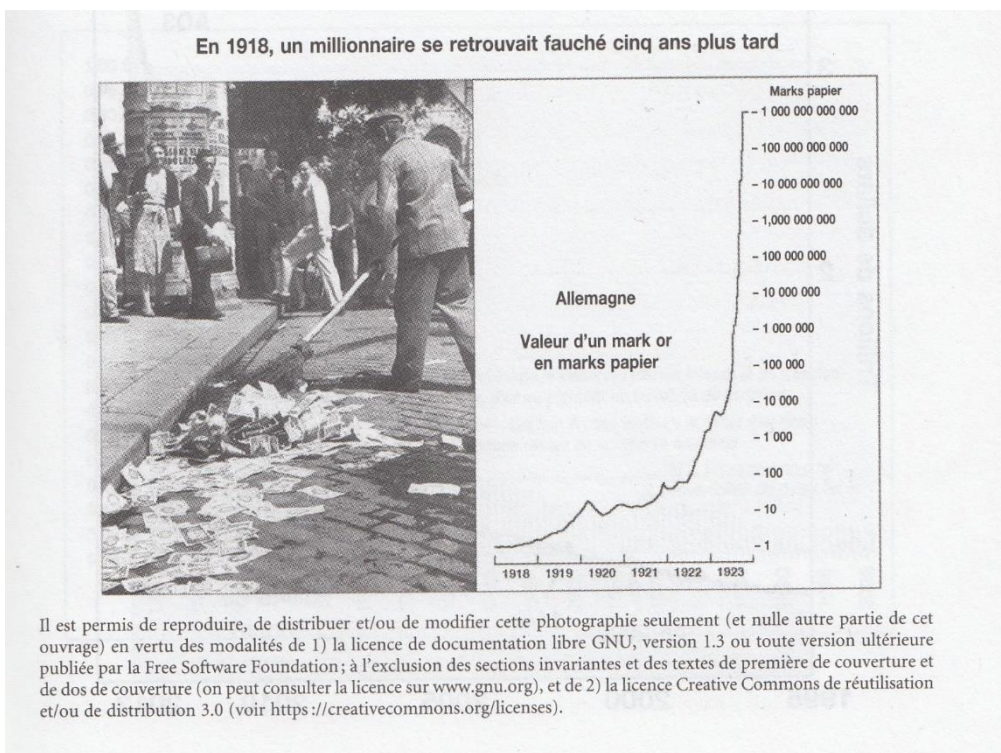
En 1918, un millionnaire se retrouvait fauché cinq ans plus tard

Marks papier
1 000 000 000 000
100 000 000 000
10 000 000 000
1,000 000 000
100 000 000
10 000 000
1 000 000
100 000
10 000
1 000
100
10
1

Allemagne

Valeur d'un mark or en marks papier

1918 1919 1920 1921 1922 1923

Il est permis de reproduire, de distribuer et/ou de modifier cette photographie seulement (et nulle autre partie de cet ouvrage) en vertu des modalités de 1) la licence de documentation libre GNU, version 1.3 ou toute version ultérieure publiée par la Free Software Foundation; à l'exclusion des sections invariantes et des textes de première de couverture et de dos de couverture (on peut consulter la licence sur www.gnu.org), et de 2) la licence Creative Commons de réutilisation et/ou de distribution 3.0 (voir https ://creativecommons.org/licenses).